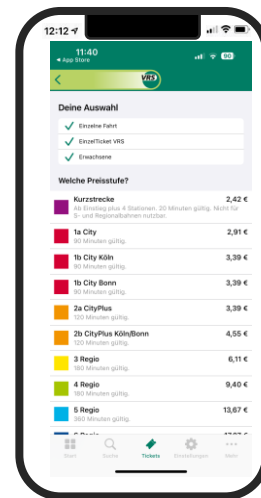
12:12

11:40
◂ App Store
80

VRS

Deine Auswahl
Einzelne Fahrt
EinzelTicket VRS
Erwachsene

Welche Preisstufe?

Kurzstrecke 2,42 €
Ab Einstieg plus 4 Stationen. 20 Minuten gültig. Nicht für S- und Regionalbahnen nutzbar.

1a City 2,91 €
90 Minuten gültig.

1b City Köln 3,39 €
90 Minuten gültig.

1b City Bonn 3,39 €
90 Minuten gültig.

2a CityPlus 3,39 €
120 Minuten gültig.

2b CityPlus Köln/Bonn 4,55 €
120 Minuten gültig.

3 Regio 6,11 €
180 Minuten gültig.

4 Regio 9,40 €
180 Minuten gültig.

5 Regio 13,67 €
360 Minuten gültig.

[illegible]

Start Suche Tickets Einstellungen Mehr